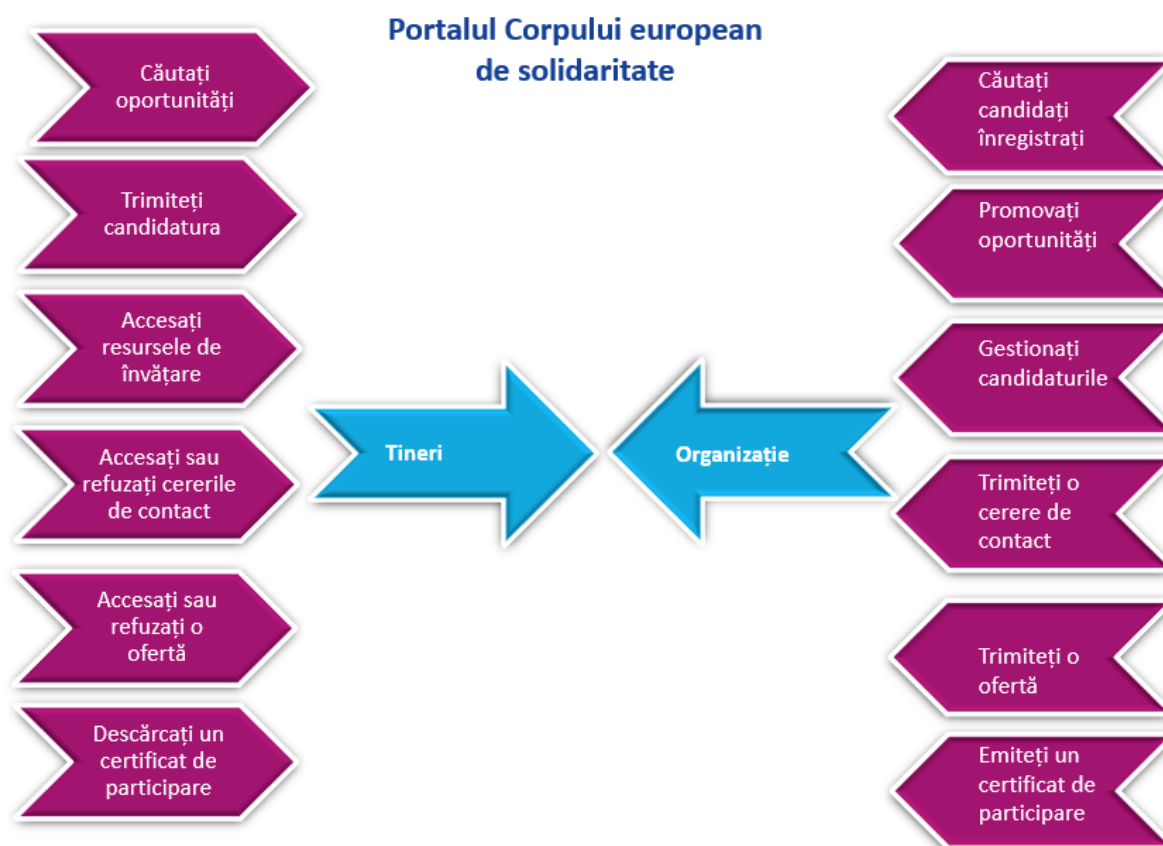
Portalul Corpului european de solidaritate

Căutați oportunități

Trimiteți candidatura

Accesați resursele de învățare

Accesați sau refuzați cererile de contact

Accesați sau refuzați o ofertă

Descărcați un certificat de participare

Tineri

Organizație

Căutați candidați înregistrați

Promovați oportunități

Gestionați candidaturile

Trimiteți o cerere de contact

Trimiteți o ofertă

Emiteți un certificat de participare